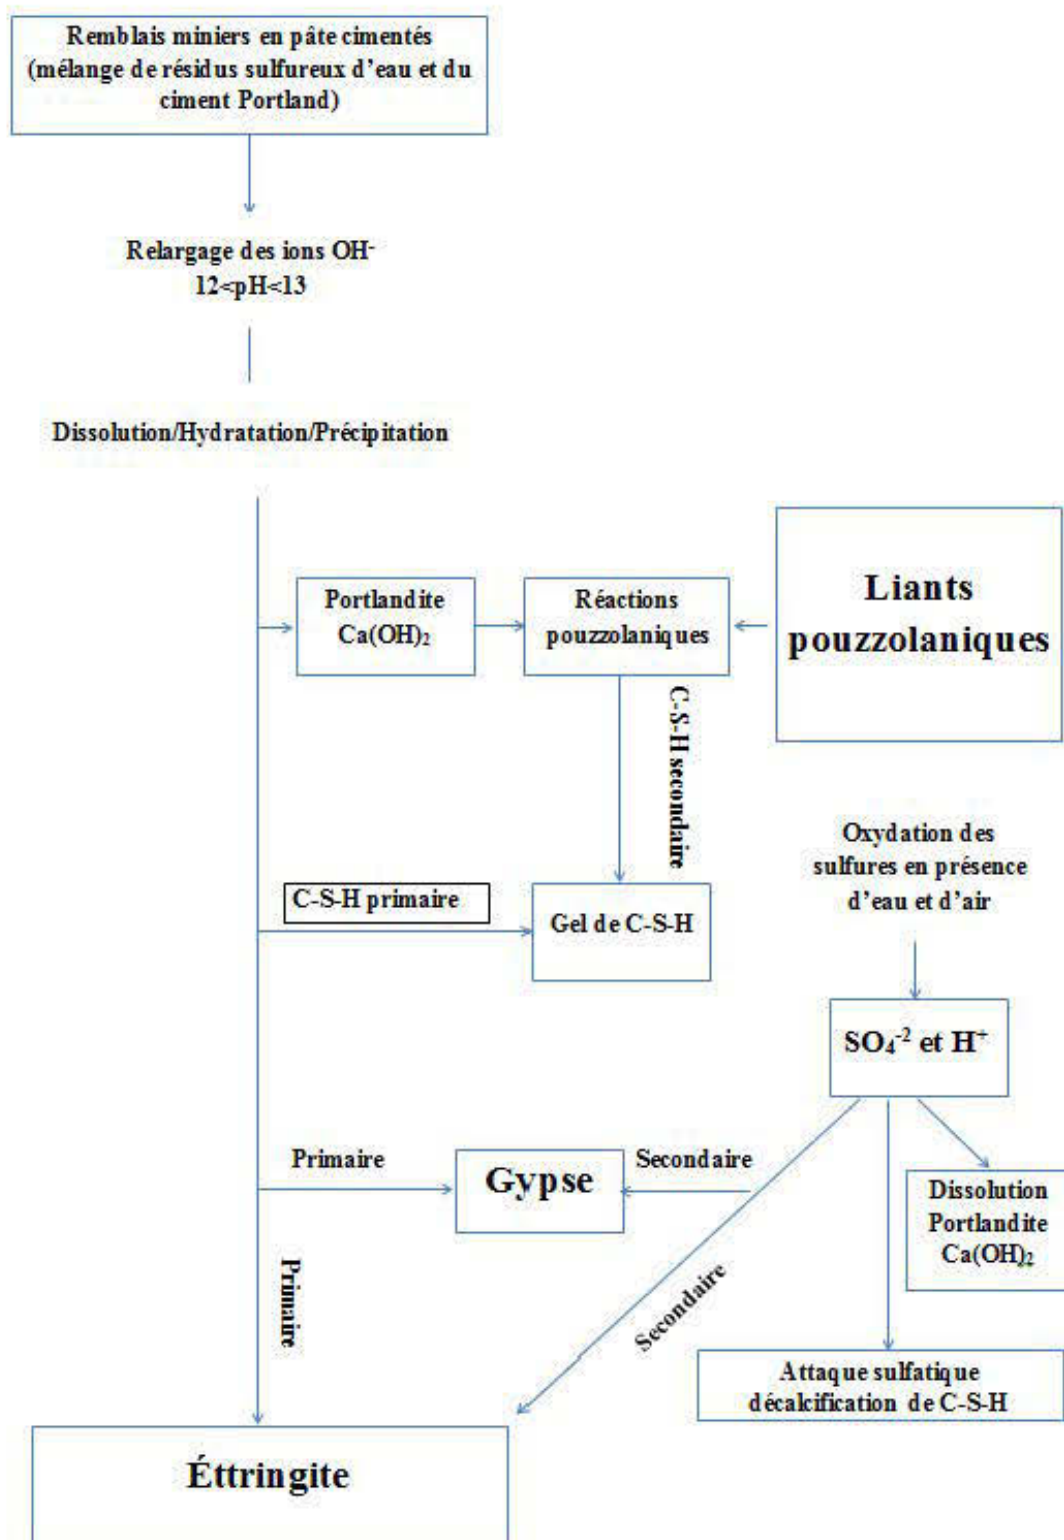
Remblais miniers en pâte cimentés (mélange de résidus sulfureux d'eau et du ciment Portland)

Relargage des ions $OH^-$
12<pH<13

Dissolution/Hydratation/Précipitation

Portlandite $Ca(OH)_2$

Réactions pouzzolaniques

Liants pouzzolaniques

C-S-H secondaire

Oxydation des sulfures en présence d'eau et d'air

C-S-H primaire

Gel de C-S-H

$SO_4^{-2}$ et $H^+$

Primaire

Gypse

Secondaire

Dissolution Portlandite $Ca(OH)_2$

Primaire

Secondaire

Attaque sulfatique décalcification de C-S-H

Éttringite